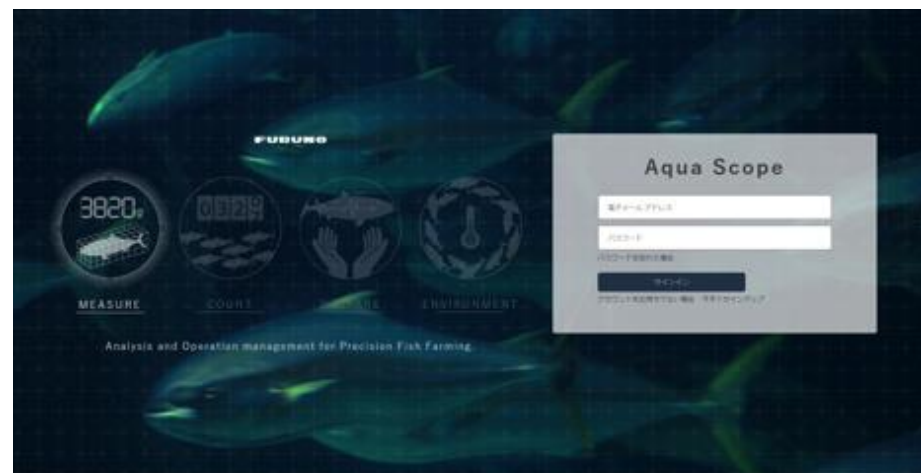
FURUNO

3820g

0324

MEASURE

COUNT

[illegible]

ENVIRONMENT

Analysis and Operation management for Precision Fish Farming.

Aqua Scope

電子メールアドレス

パスワード

パスワードを忘れた場合

サインイン

アカウントをお持ちでない場合 今すぐサインアップ